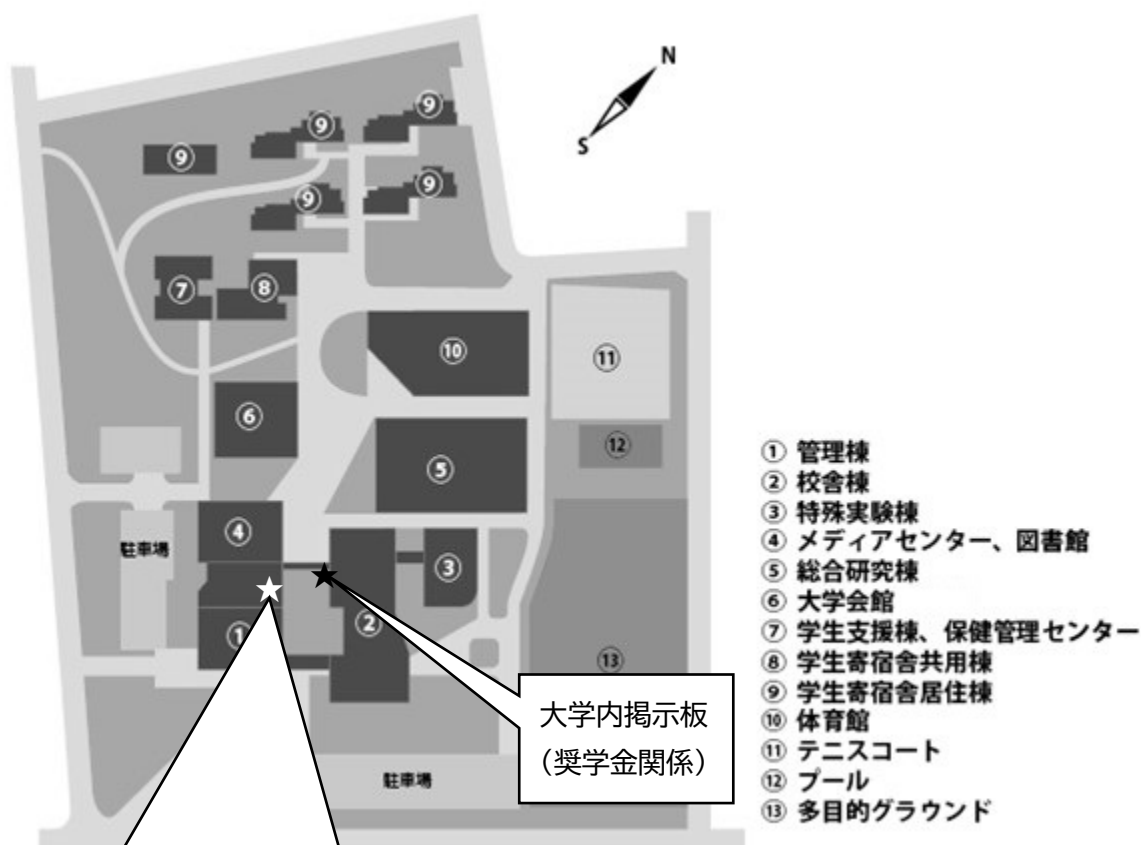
N
S

⑨
⑨
⑨
⑨
⑨
⑨
⑦
⑧
⑩
⑪
⑥
⑫
⑤
④
駐車場
③
①
②
⑬
駐車場

大学内掲示板
（奨学金関係）

① 管理棟
② 校舎棟
③ 特殊実験棟
④ メディアセンター、図書館
⑤ 総合研究棟
⑥ 大学会館
⑦ 学生支援棟、保健管理センター
⑧ 学生寄宿舎共用棟
⑨ 学生寄宿舎居住棟
⑩ 体育館
⑪ テニスコート
⑫ プール
⑬ 多目的グラウンド